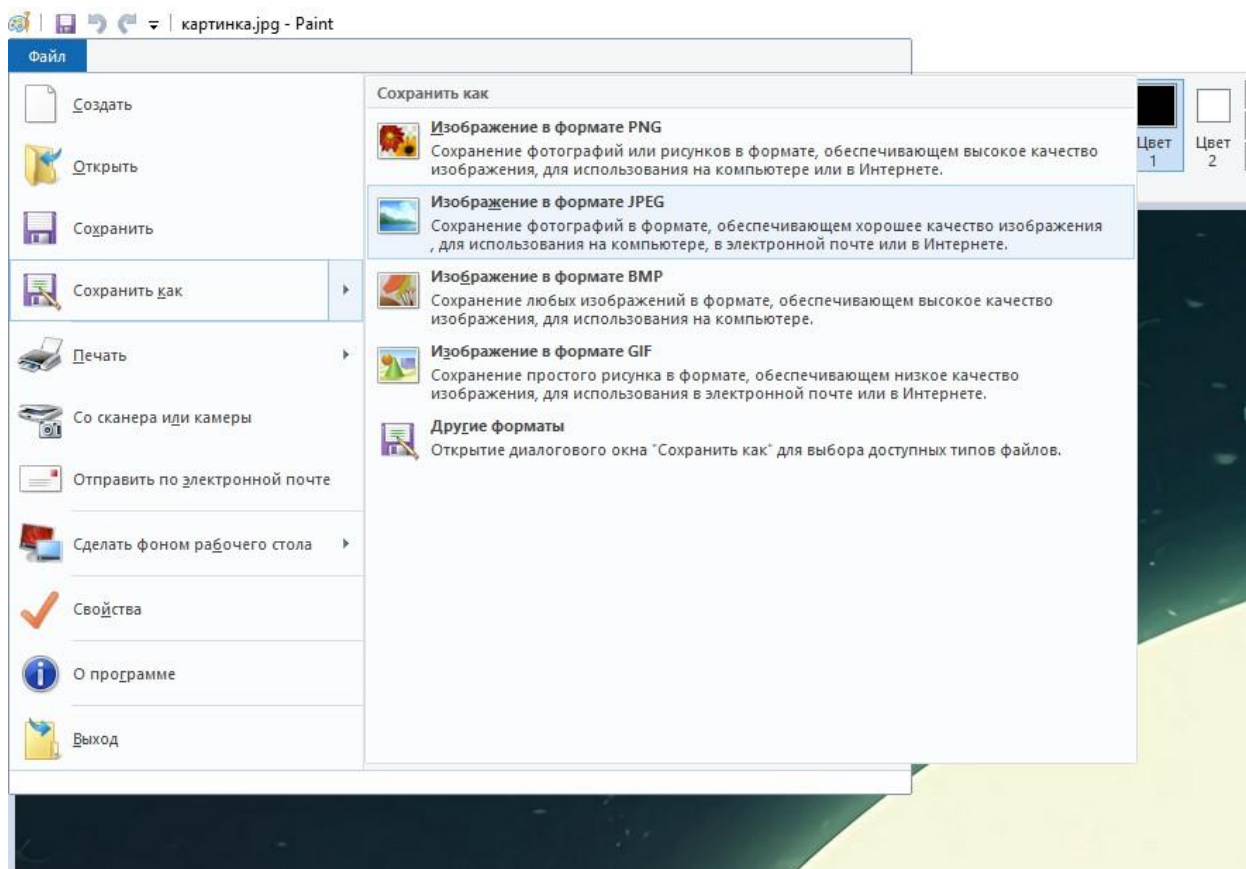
картинка.jpg - Paint

Файл

Создать

Открыть

Сохранить

Сохранить как

Печать

Со сканера или камеры

Отправить по электронной почте

Сделать фоном рабочего стола

Свойства

О программе

Выход

Сохранить как

Изображение в формате PNG
Сохранение фотографий или рисунков в формате, обеспечивающем высокое качество изображения, для использования на компьютере или в Интернете.

Изображение в формате JPEG
Сохранение фотографий в формате, обеспечивающем хорошее качество изображения , для использования на компьютере, в электронной почте или в Интернете.

Изображение в формате BMP
Сохранение любых изображений в формате, обеспечивающем высокое качество изображения, для использования на компьютере.

Изображение в формате GIF
Сохранение простого рисунка в формате, обеспечивающем низкое качество изображения, для использования в электронной почте или в Интернете.

Другие форматы
Открытие диалогового окна "Сохранить как" для выбора доступных типов файлов.

Цвет 1

Цвет 2